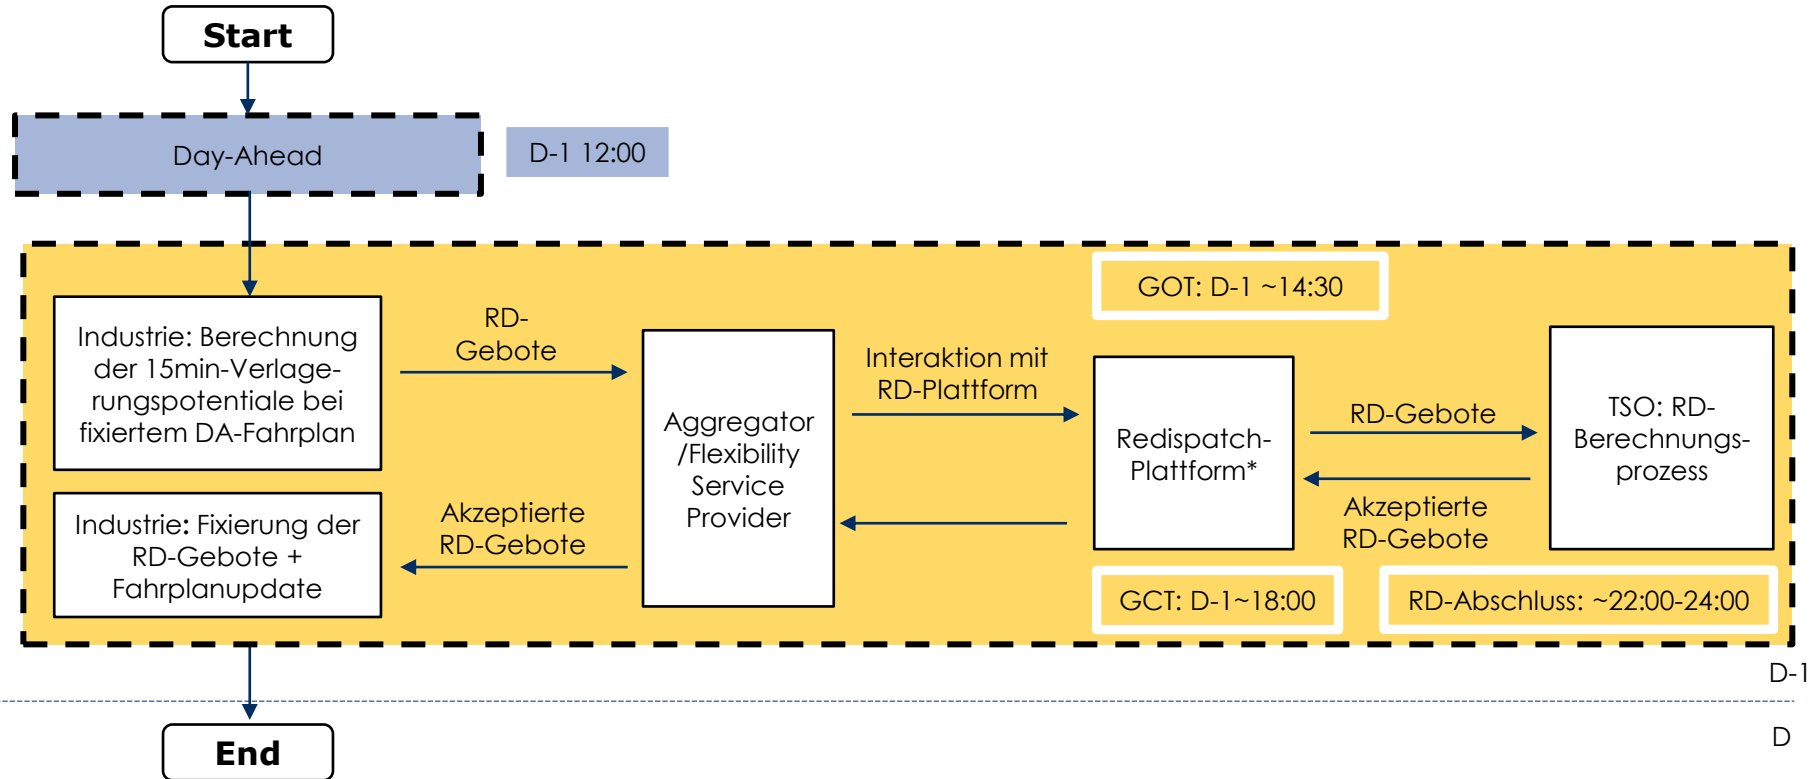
Start

Day-Ahead

D-1 12:00

GOT: D-1 ~14:30

Industrie: Berechnung der 15min-Verlagerungspotentiale bei fixiertem DA-Fahrplan

RD-Gebote

Aggregator /Flexibility Service Provider

Interaktion mit RD-Plattform

Redispatch-Plattform*

RD-Gebote

TSO: RD-Berechnungsprozess

Akzeptierte RD-Gebote

Industrie: Fixierung der RD-Gebote + Fahrplanupdate

Akzeptierte RD-Gebote

GCT: D-1~18:00

RD-Abschluss: ~22:00-24:00

D-1

D

End